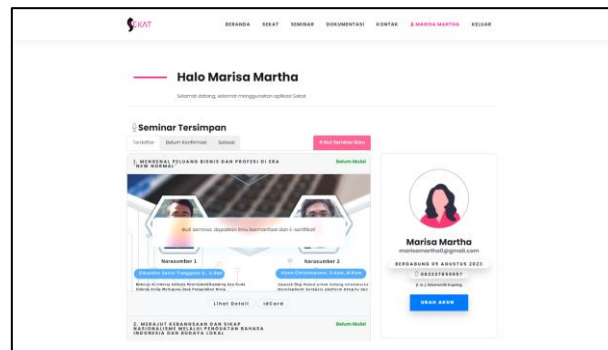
SEKAT

BERANDA SEKAT SEMINAR DOKUMENTASI KONTAK MARISA MARTHA KELUAR

Halo Marisa Martha

Selamat datang, selamat menggunakan aplikasi Sekat

Seminar Tersimpan

Terdaftar Belum Konfirmasi Selesai

+ Ikut Seminar Baru

1. MENGENAL PELUANG BISNIS DAN PROFESI DI ERA "NEW NORMAL"

Belum Mulai

Ikuti seminar, dapatkan ilmu bermanfaat dan e-sertifikat

Narasumber 1

Narasumber 2

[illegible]

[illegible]

Lihat Detail idCard

2. MERAJUT KEBANGSAAN DAN SIKAP NASIONALISME MELALUI PENGUATAN BAHASA INDONESIA DAN BUDAYA LOKAL

Belum Mulai

Marisa Martha

marisamartha@gmail.com

BERGABUNG 09 AGUSTUS 2023

082237899097

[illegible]

UBAH AKUN